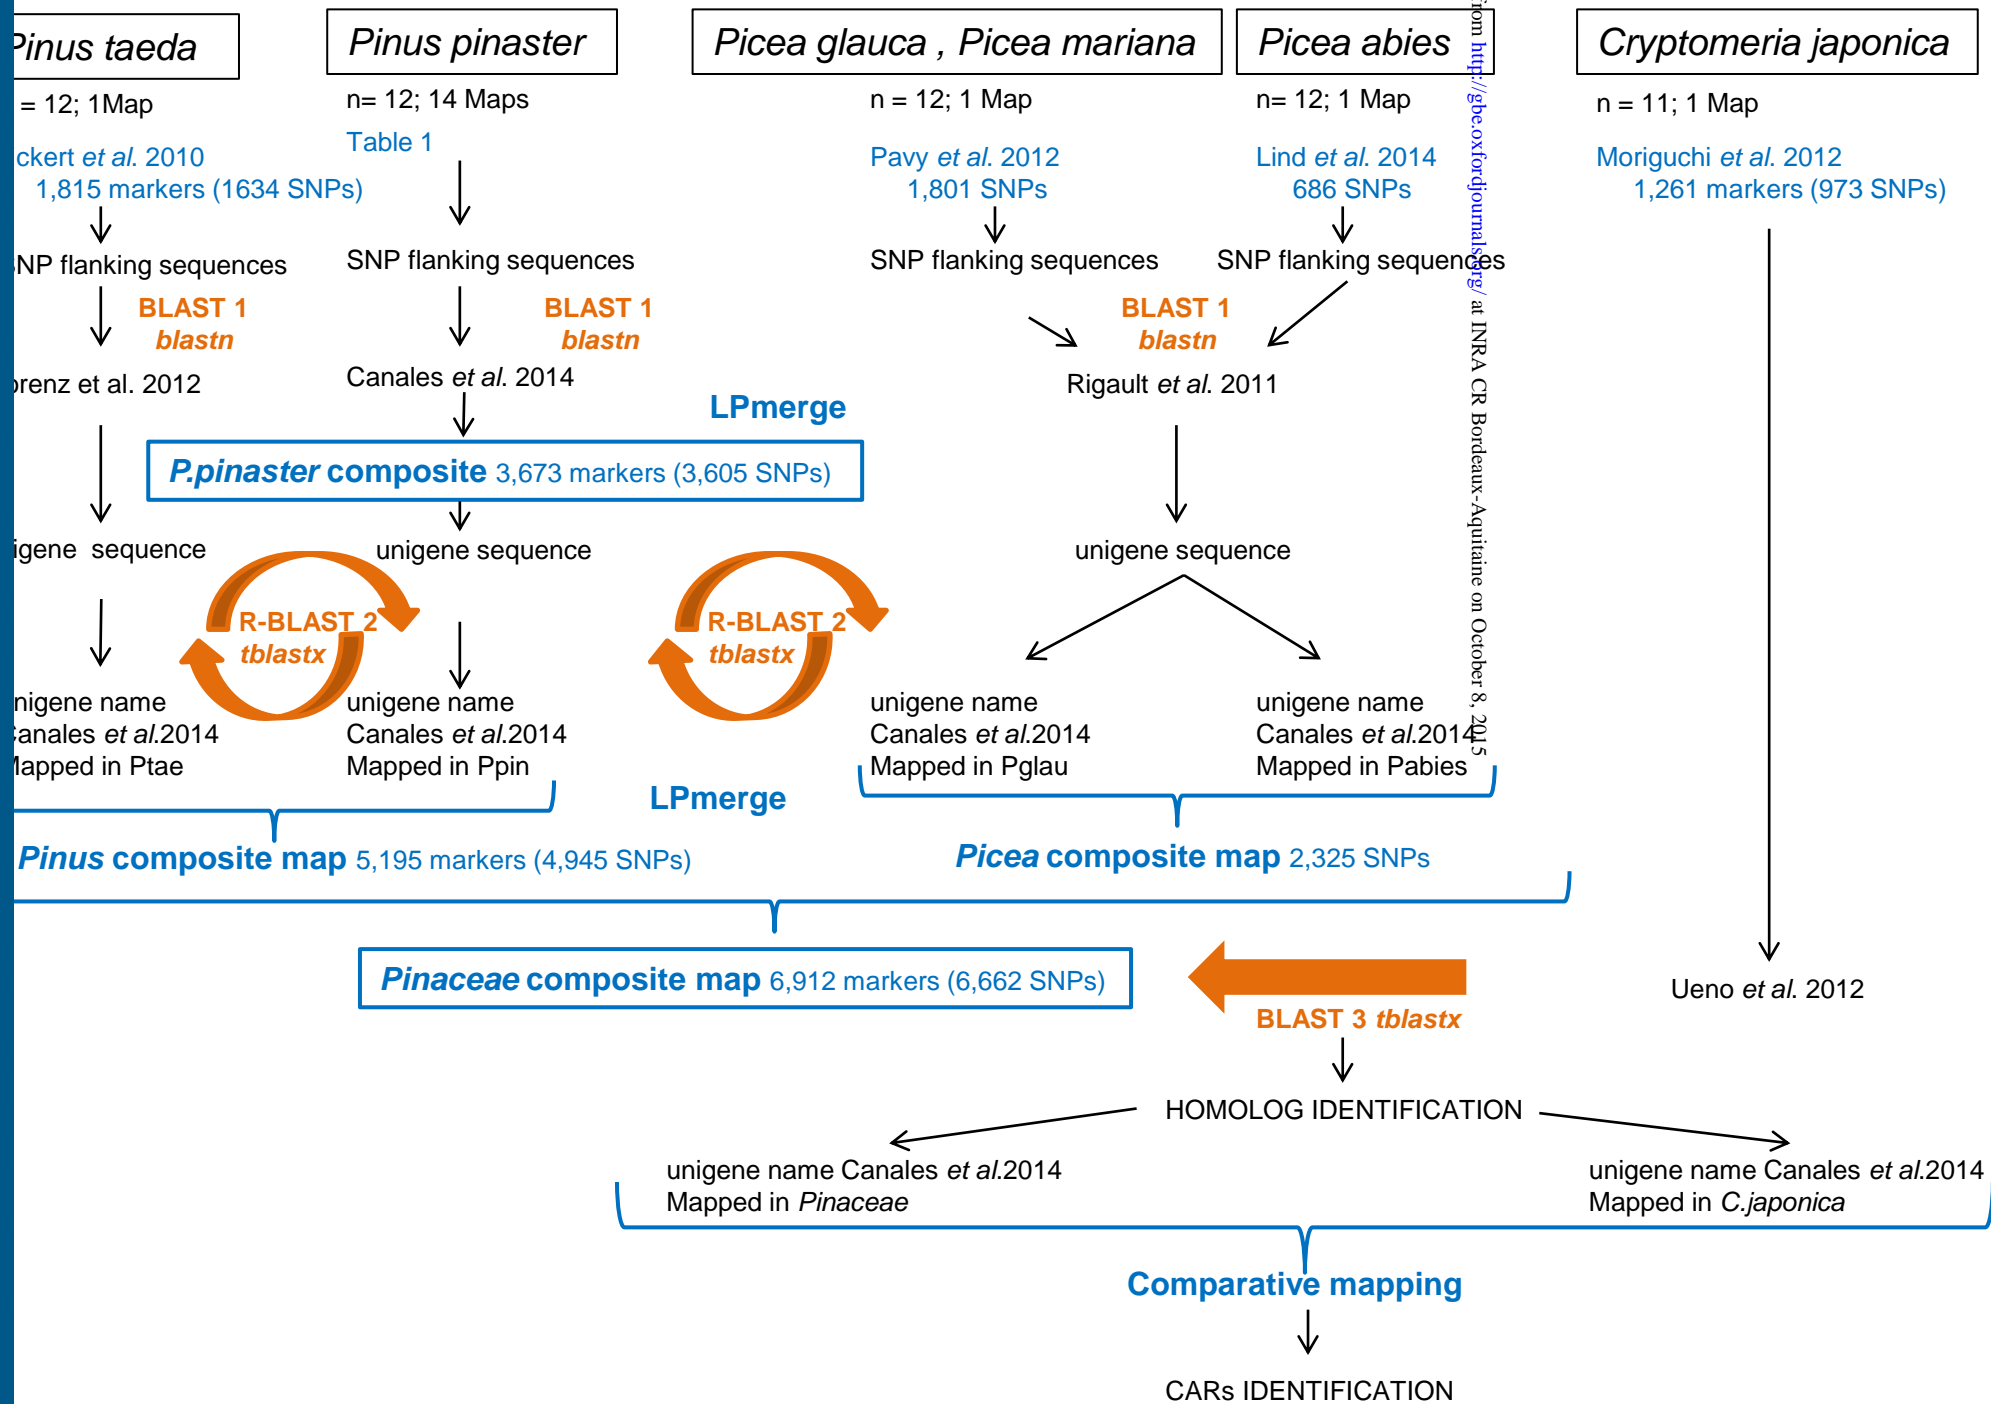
Pinus taeda

= 12; 1Map

ckert et al. 2010
1,815 markers (1634 SNPs)

NP flanking sequences

BLAST 1
blastn

renz et al. 2012

igene sequence

nigene name
Canales et al.2014
Mapped in Ptae

Pinus pinaster

n= 12; 14 Maps

Table 1

SNP flanking sequences

BLAST 1
blastn

Canales et al. 2014

LPmerge

P.pinaster composite 3,673 markers (3,605 SNPs)

unigene sequence

R-BLAST 2
tblastx

unigene name
Canales et al.2014
Mapped in Ppin

LPmerge

Pinus composite map 5,195 markers (4,945 SNPs)

Picea glauca , Picea mariana

n = 12; 1 Map

Pavy et al. 2012
1,801 SNPs

SNP flanking sequences

Picea abies

n= 12; 1 Map

Lind et al. 2014
686 SNPs

SNP flanking sequences

BLAST 1
blastn

Rigault et al. 2011

unigene sequence

R-BLAST 2
tblastx

unigene name
Canales et al.2014
Mapped in Pglau

unigene name
Canales et al.2014
Mapped in Pabies

Picea composite map 2,325 SNPs

Cryptomeria japonica

n = 11; 1 Map

Moriguchi et al. 2012
1,261 markers (973 SNPs)

Ueno et al. 2012

Pinaceae composite map 6,912 markers (6,662 SNPs)

BLAST 3 tblastx

HOMOLOG IDENTIFICATION

unigene name Canales et al.2014
Mapped in Pinaceae

unigene name Canales et al.2014
Mapped in C.japonica

Comparative mapping

CARs IDENTIFICATION

rom http://gbe.oxfordjournals.org/ at INRA CR Bordeaux-Aquitaine on October 8, 2015